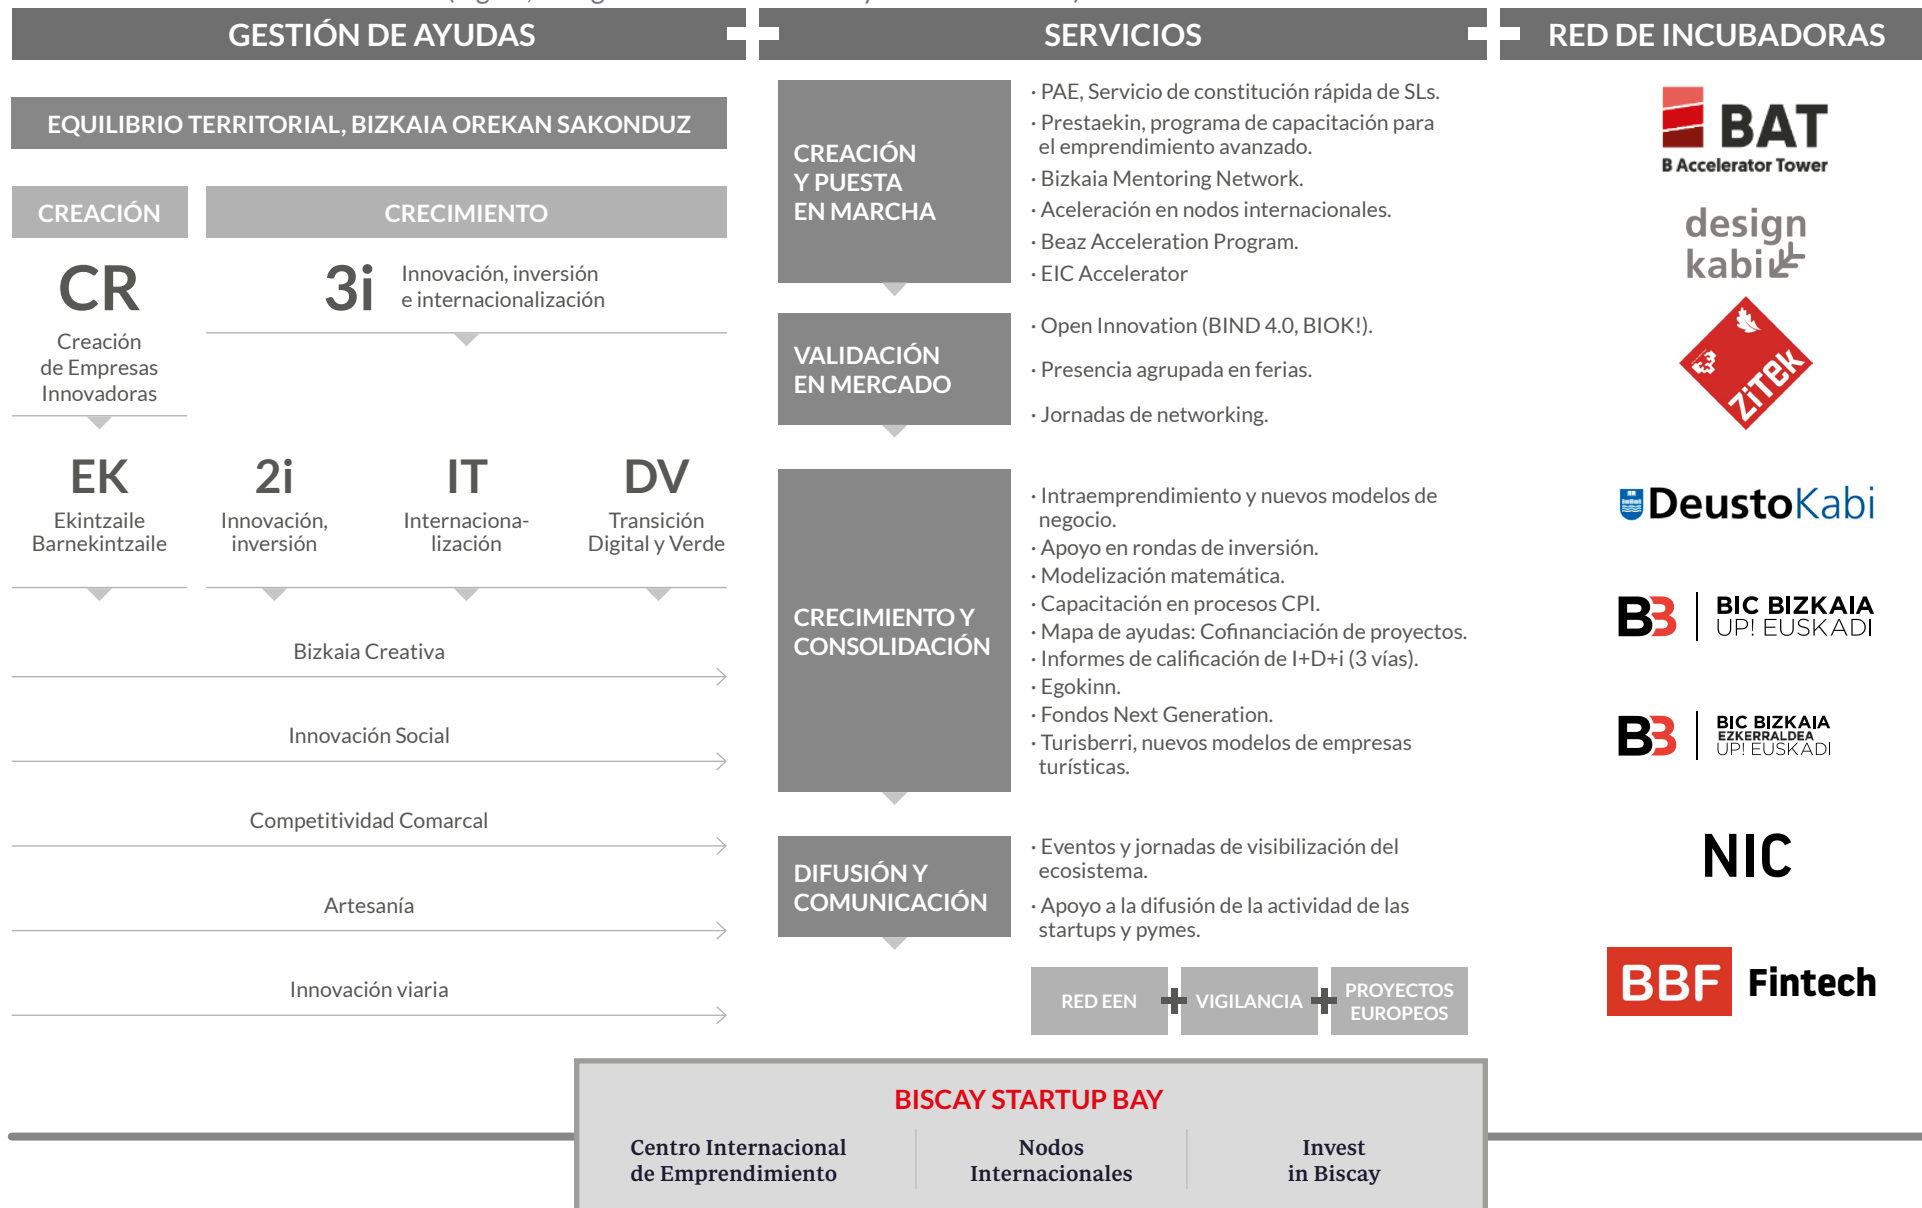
GESTIÓN DE AYUDAS

SERVICIOS

RED DE INCUBADORAS

EQUILIBRIO TERRITORIAL, BIZKAIA OREKAN SAKONDUZ

CREACIÓN

CRECIMIENTO

CR
Creación de Empresas Innovadoras

3i
Innovación, inversión e internacionalización

EK
Ekintzaile Barnekintzaile

2i
Innovación, inversión

IT
Internacionalización

DV
Transición Digital y Verde

Bizkaia Creativa

Innovación Social

Competitividad Comarcal

Artesanía

Innovación viaria

CREACIÓN Y PUESTA EN MARCHA

· PAE, Servicio de constitución rápida de SLs.
· Prestaekin, programa de capacitación para el emprendimiento avanzado.
· Bizkaia Mentoring Network.
· Aceleración en nodos internacionales.
· Beaz Acceleration Program.
· EIC Accelerator

VALIDACIÓN EN MERCADO

· Open Innovation (BIND 4.0, BIOK!).
· Presencia agrupada en ferias.
· Jornadas de networking.

CRECIMIENTO Y CONSOLIDACIÓN

· Intraemprendimiento y nuevos modelos de negocio.
· Apoyo en rondas de inversión.
· Modelización matemática.
· Capacitación en procesos CPI.
· Mapa de ayudas: Cofinanciación de proyectos.
· Informes de calificación de I+D+i (3 vías).
· Egokinn.
· Fondos Next Generation.
· Turisberri, nuevos modelos de empresas turísticas.

DIFUSIÓN Y COMUNICACIÓN

· Eventos y jornadas de visibilización del ecosistema.
· Apoyo a la difusión de la actividad de las startups y pymes.

RED EEN + VIGILANCIA + PROYECTOS EUROPEOS

BAT
B Accelerator Tower

design kabi

ZITEK

DeustoKabi

BIC BIZKAIA
UP! EUSKADI

BIC BIZKAIA
EZKERRALDEA
UP! EUSKADI

NIC

BBF Fintech

BISCAY STARTUP BAY

Centro Internacional de Emprendimiento

Nodos Internacionales

Invest in Biscay